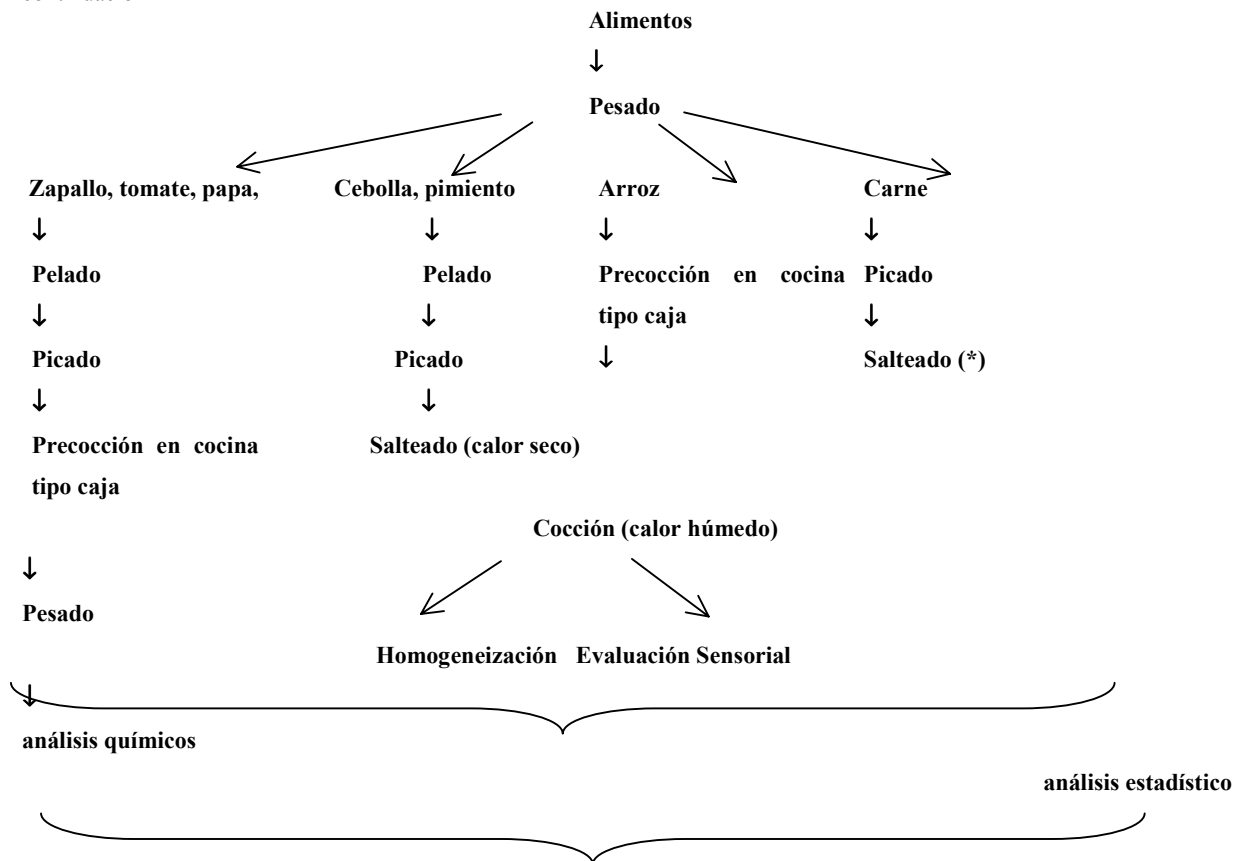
Alimentos

↓

Pesado

Zapallo, tomate, papa,

↓

Pelado

↓

Picado

↓

Precocción en cocina tipo caja

Cebolla, pimiento

↓

Pelado

↓

Picado

↓

Salteado (calor seco)

Arroz

↓

Precocción en cocina tipo caja

↓

Carne

↓

Picado

↓

Salteado (*)

Cocción (calor húmedo)

↓

Pesado

Homogeneización Evaluación Sensorial

↓

análisis químicos

análisis estadístico